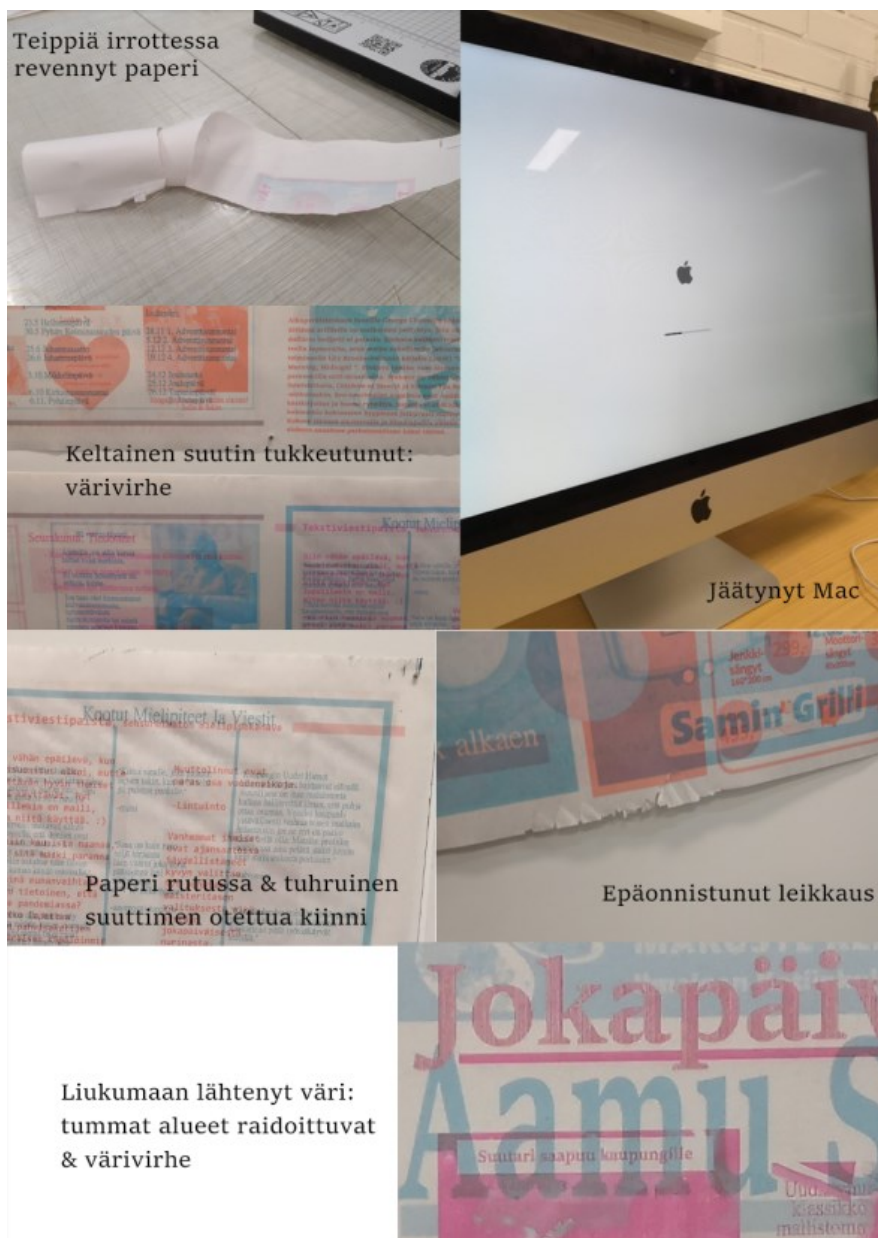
Teippiä irrottessa revennyt paperi

Keltainen suutin tukkeutunut: värivirhe

Jäätynyt Mac

Paperi rutussa & tuhruinen suuttimen otettua kiinni

Epäonnistunut leikkaus

Liukumaan lähtenyt väri: tummat alueet raidoittuvat & värivirhe

Kootut Mielipiteet Ja Viestit

Samin Grilli

Jokapäiv

Aamu S

Suutari saapuu kaupungille